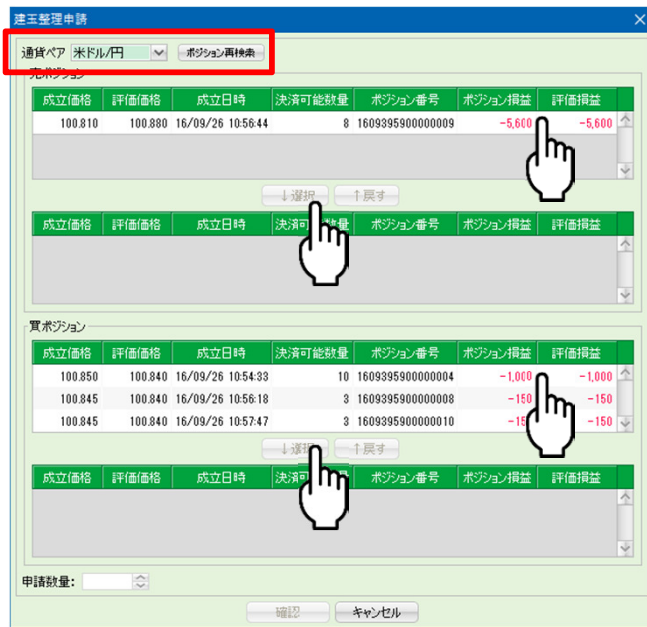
建玉整理申請

通貨ペア 米ドル/円 ポジション再検索

売ポジション

| 成立価格 | 評価価格 | 成立日時 | 決済可能数量 | ポジション番号 | ポジション損益 | 評価損益 |
|---|---|---|---|---|---|---|
| 100.810 | 100.880 | 16/09/26 10:56:44 | 8 | 1609395900000009 | -5,600 | -5,600 |

↓選択 ↑戻す

| 成立価格 | 評価価格 | 成立日時 | 決済可能数量 | ポジション番号 | ポジション損益 | 評価損益 |
|---|---|---|---|---|---|---|

買ポジション

| 成立価格 | 評価価格 | 成立日時 | 決済可能数量 | ポジション番号 | ポジション損益 | 評価損益 |
|---|---|---|---|---|---|---|
| 100.850 | 100.840 | 16/09/26 10:54:33 | 10 | 1609395900000004 | -1,000 | -1,000 |
| 100.845 | 100.840 | 16/09/26 10:56:18 | 3 | 1609395900000008 | -150 | -150 |
| 100.845 | 100.840 | 16/09/26 10:57:47 | 3 | 1609395900000010 | -15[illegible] | -150 |

↓選択 ↑戻す

| 成立価格 | 評価価格 | 成立日時 | 決済可能数量 | ポジション番号 | ポジション損益 | 評価損益 |
|---|---|---|---|---|---|---|

申請数量:

確認 キャンセル